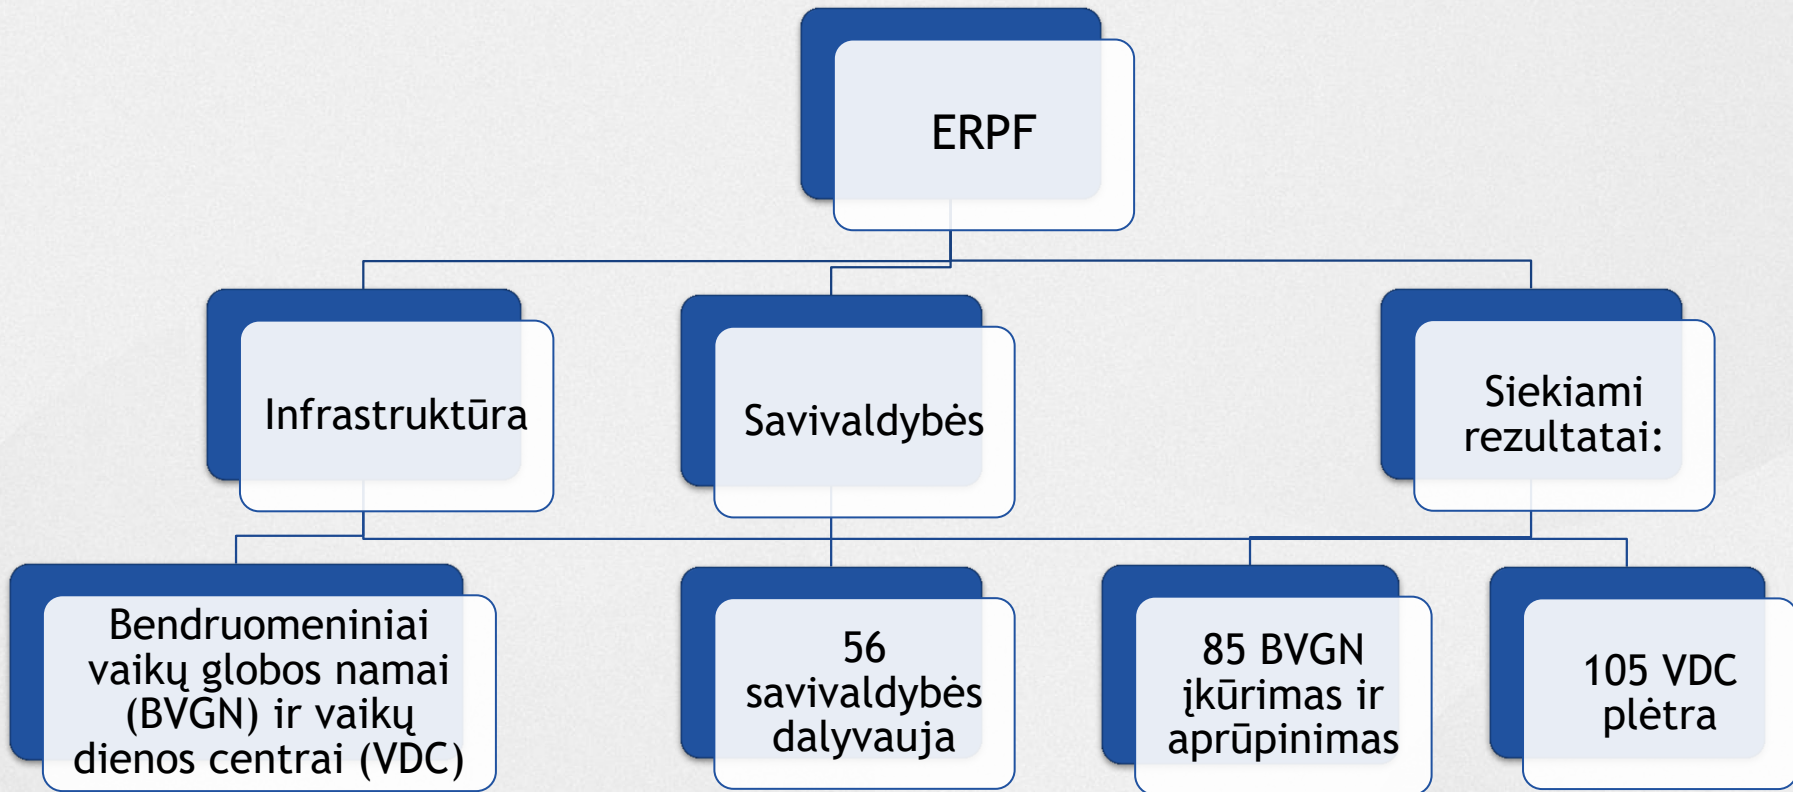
ERPF

Infrastruktūra

Savivaldybės

Siekiami rezultatai:

Bendruomeniniai vaikų globos namai (BVGN) ir vaikų dienos centrai (VDC)

56 savivaldybės dalyvauja

85 BVGN įkūrimas ir aprūpinimas

105 VDC plėtra